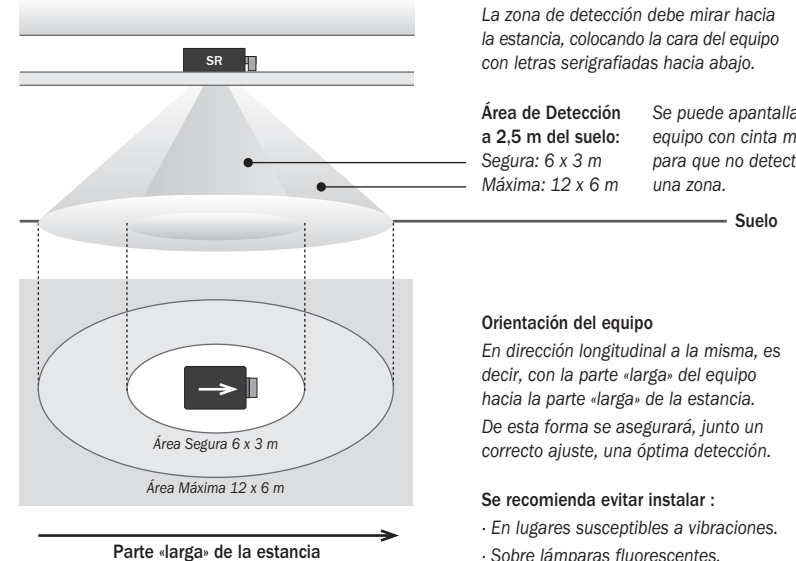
SR

La zona de detección debe mirar hacia la estancia, colocando la cara del equipo con letras serigrafiadas hacia abajo.

Área de Detección a 2,5 m del suelo:
Segura: 6 x 3 m
Máxima: 12 x 6 m

Se puede apantalla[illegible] equipo con cinta m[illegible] para que no detect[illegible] una zona.

Suelo

Área Segura 6 x 3 m

Área Máxima 12 x 6 m

Orientación del equipo
En dirección longitudinal a la misma, es decir, con la parte «larga» del equipo hacia la parte «larga» de la estancia.
De esta forma se asegurará, junto un correcto ajuste, una óptima detección.

Se recomienda evitar instalar :
· En lugares susceptibles a vibraciones.
· Sobre lámparas fluorescentes.

Parte «larga» de la estancia